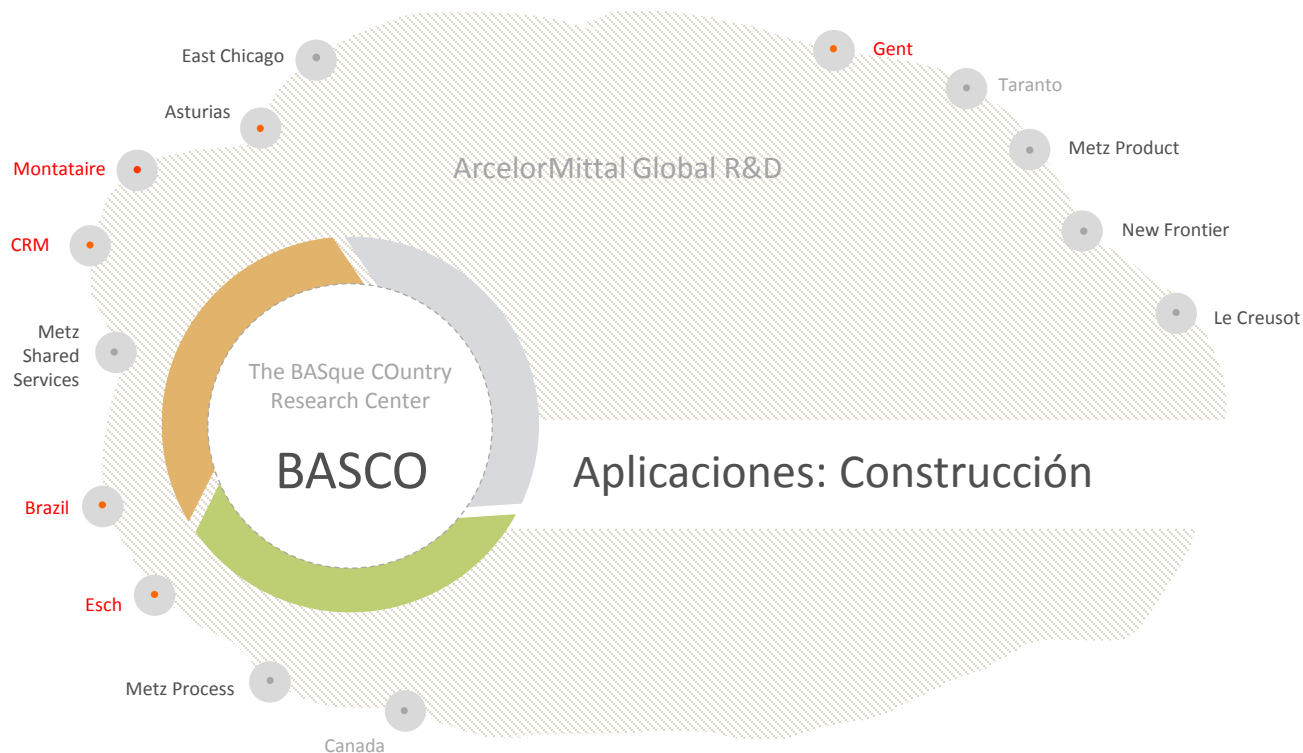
East Chicago

Gent

Taranto

Asturias

Metz Product

Montataire

ArcelorMittal Global R&D

CRM

New Frontier

Le Creusot

Metz Shared Services

The BASque COuntry Research Center

BASCO

Aplicaciones: Construcción

Brazil

Esch

Metz Process

Canada